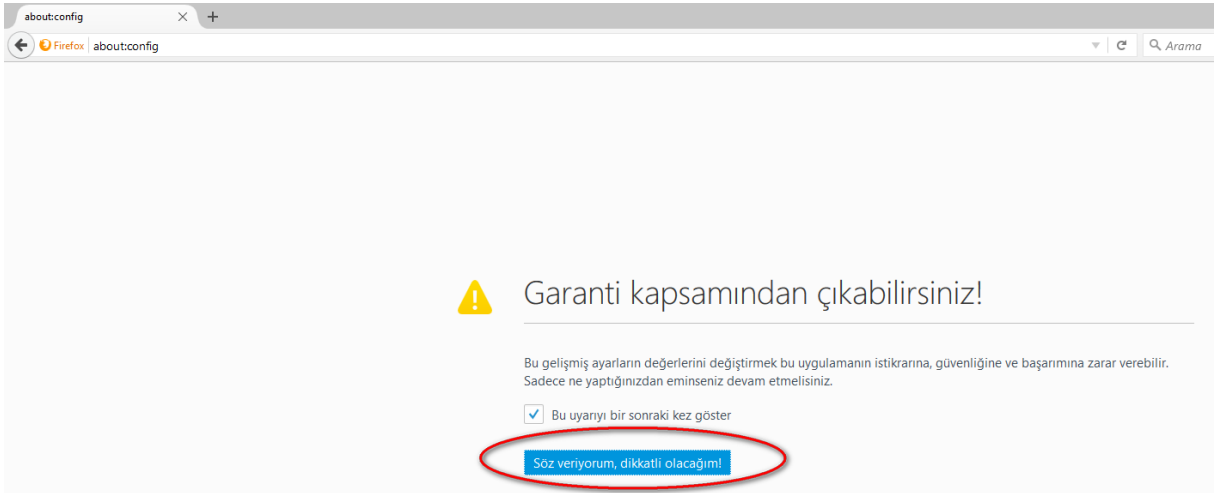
about:config

Firefox about:config

Arama

Garanti kapsamından çıkabilirsiniz!

Bu gelişmiş ayarların değerlerini değiştirmek bu uygulamanın istikrarına, güvenliğine ve başarımına zarar verebilir. Sadece ne yaptığınızdan eminseniz devam etmelisiniz.

Bu uyarıyı bir sonraki kez göster

Söz veriyorum, dikkatli olacağım!